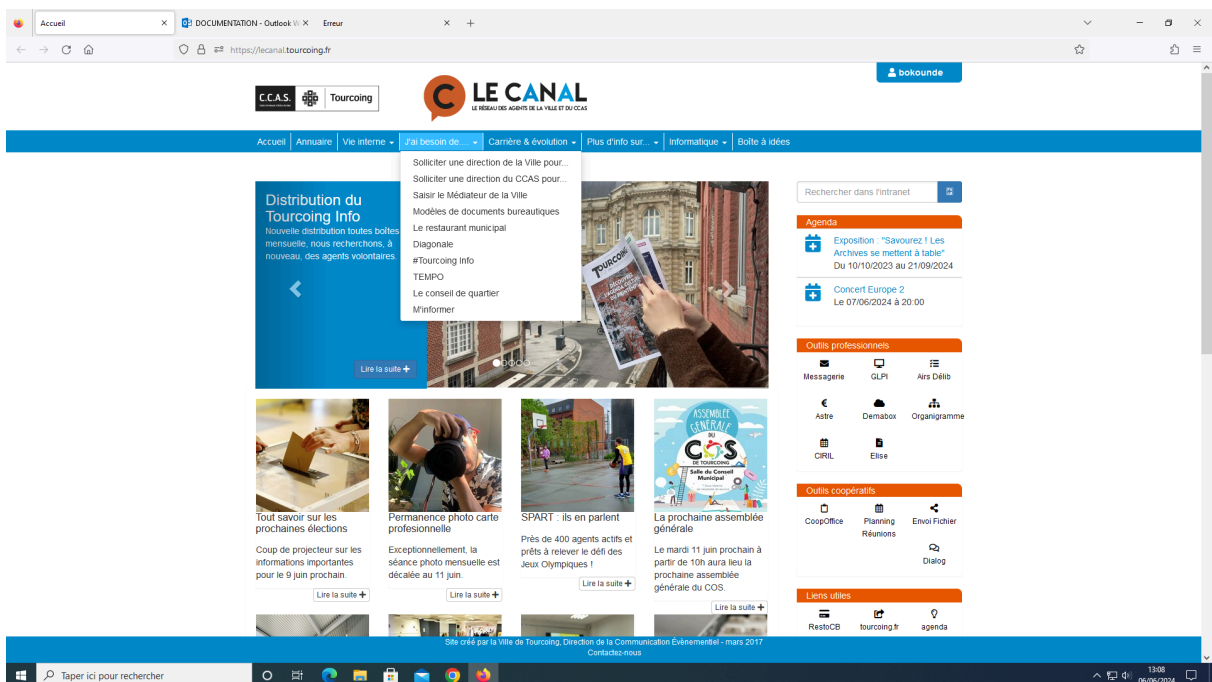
Accueil
DOCUMENTATION - Outlook W
Erreur

https://lecanal.tourcoing.fr

bokounde

C.C.A.S. Tourcoing

LE CANAL
LE RÉSEAU DES AGENTS DE LA VILLE ET DU CCAS

Accueil | Annuaire | Vie interne | J'ai besoin de... | Carrière & évolution | Plus d'info sur... | Informatique | Boîte à idées

Solliciter une direction de la Ville pour...
Solliciter une direction du CCAS pour...
Saisir le Médiateur de la Ville
Modèles de documents bureautiques
Le restaurant municipal
Diagonale
#Tourcoing Info
TEMPO
Le conseil de quartier
M'informer

Distribution du Tourcoing Info
Nouvelle distribution toutes boîtes mensuelle, nous recherchons, à nouveau, des agents volontaires.
Lire la suite

Rechercher dans l'intranet

Agenda
Exposition : "Savourez ! Les Archives se mettent à table"
Du 10/10/2023 au 21/09/2024
Concert Europe 2
Le 07/06/2024 à 20:00

Outils professionnels
Messagerie
GLPI
Airs Délib
Astre
Demabox
Organigramme
CIRIL
Elise

Outils coopératifs
CoopOffice
Planning Réunions
Envoi Fichier
Dialog

Liens utiles
RestoCB
tourcoing.fr
agenda

Tout savoir sur les prochaines élections
Coup de projecteur sur les informations importantes pour le 9 juin prochain.
Lire la suite

Permanence photo carte profesionnelle
Exceptionnellement, la séance photo mensuelle est décalée au 11 juin.
Lire la suite

SPART : ils en parlent
Près de 400 agents actifs et prêts à relever le défi des Jeux Olympiques !
Lire la suite

La prochaine assemblée générale
Le mardi 11 juin prochain à partir de 10h aura lieu la prochaine assemblée générale du COS.
Lire la suite

Site créé par la Ville de Tourcoing, Direction de la Communication Évènementiel - mars 2017
Contactez-nous

Taper ici pour rechercher
13:08
06/06/2024